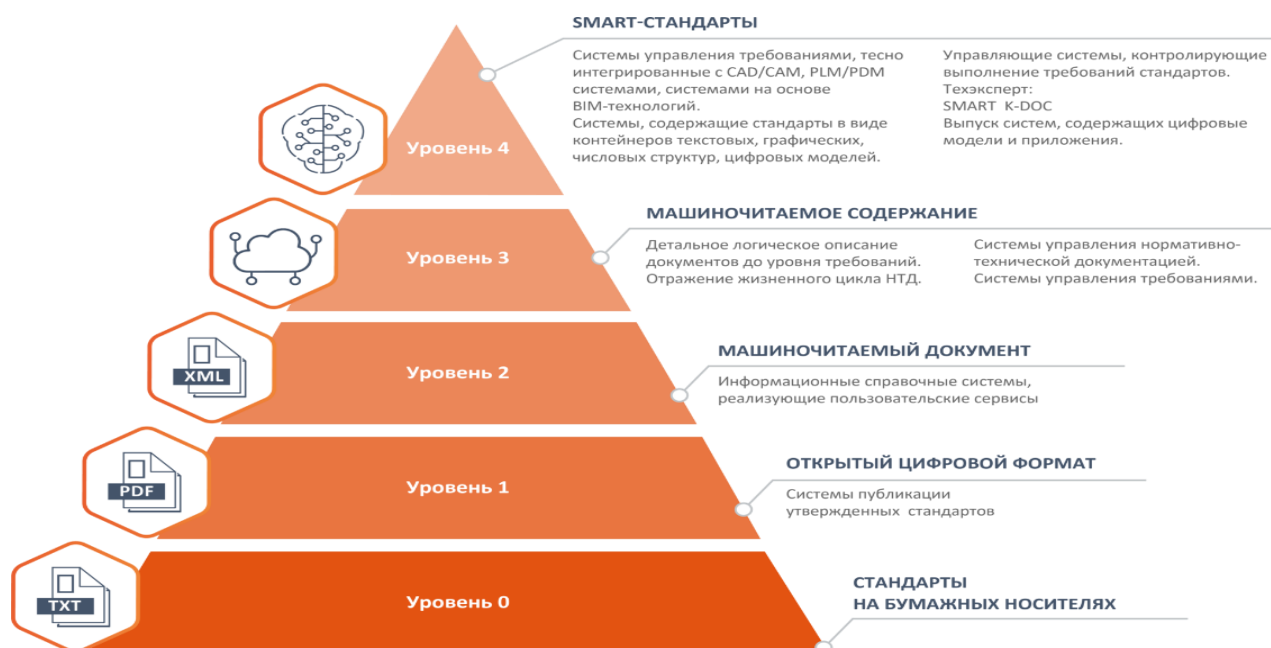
SMART-СТАНДАРТЫ

Системы управления требованиями, тесно интегрированные с CAD/CAM, PLM/PDM системами, системами на основе BIM-технологий.
Системы, содержащие стандарты в виде контейнеров текстовых, графических, числовых структур, цифровых моделей.

Управляющие системы, контролирующие выполнение требований стандартов.
Техэксперт:
SMART K-DOC
Выпуск систем, содержащих цифровые модели и приложения.

Уровень 4

МАШИНОЧИТАЕМОЕ СОДЕРЖАНИЕ

Детальное логическое описание документов до уровня требований.
Отражение жизненного цикла НТД.

Системы управления нормативно-технической документацией.
Системы управления требованиями.

Уровень 3

МАШИНОЧИТАЕМЫЙ ДОКУМЕНТ

Информационные справочные системы, реализующие пользовательские сервисы

XML

Уровень 2

ОТКРЫТЫЙ ЦИФРОВОЙ ФОРМАТ

Системы публикации утвержденных стандартов

PDF

Уровень 1

TXT

Уровень 0

СТАНДАРТЫ
НА БУМАЖНЫХ НОСИТЕЛЯХ